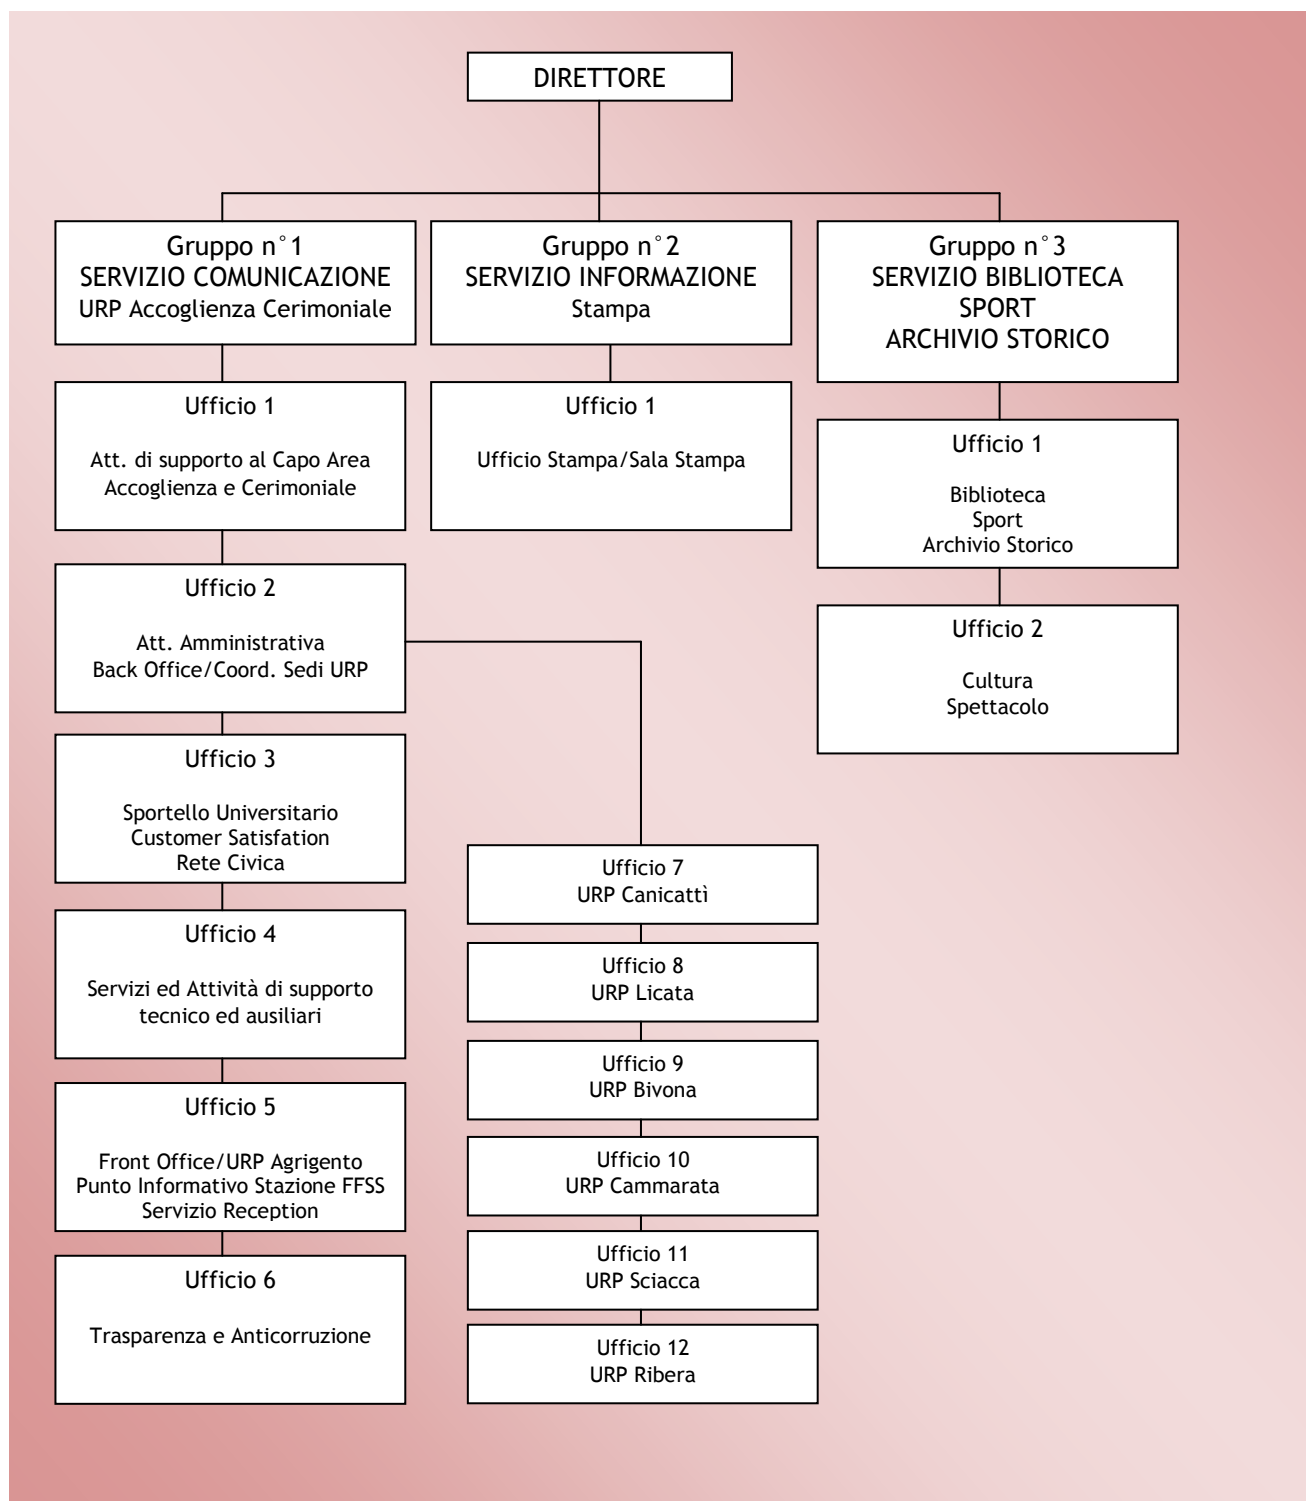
DIRETTORE

Gruppo n°1
SERVIZIO COMUNICAZIONE
URP Accoglienza Cerimoniale

Gruppo n°2
SERVIZIO INFORMAZIONE
Stampa

Gruppo n°3
SERVIZIO BIBLIOTECA
SPORT
ARCHIVIO STORICO

Ufficio 1
Att. di supporto al Capo Area
Accoglienza e Cerimoniale

Ufficio 1
Ufficio Stampa/Sala Stampa

Ufficio 1
Biblioteca
Sport
Archivio Storico

Ufficio 2
Att. Amministrativa
Back Office/Coord. Sedi URP

Ufficio 2
Cultura
Spettacolo

Ufficio 3
Sportello Universitario
Customer Satisfation
Rete Civica

Ufficio 7
URP Canicattì

Ufficio 4
Servizi ed Attività di supporto
tecnico ed ausiliari

Ufficio 8
URP Licata

Ufficio 9
URP Bivona

Ufficio 5
Front Office/URP Agrigento
Punto Informativo Stazione FFSS
Servizio Reception

Ufficio 10
URP Cammarata

Ufficio 11
URP Sciacca

Ufficio 6
Trasparenza e Anticorruzione

Ufficio 12
URP Ribera